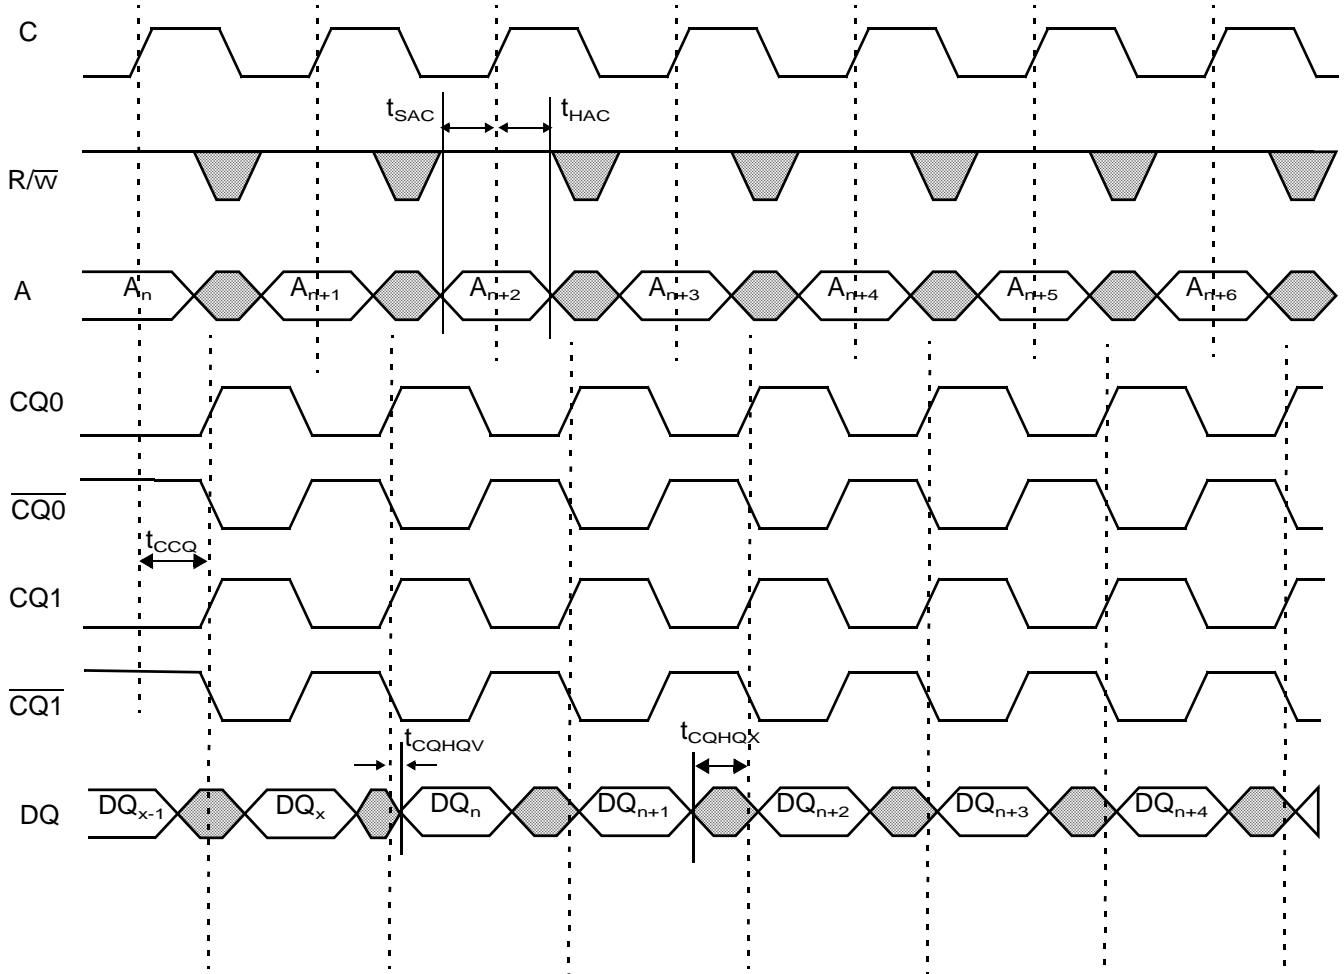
C

$t_{SAC}$ $t_{HAC}$

$R/\overline{W}$

A $A_n$ $A_{n+1}$ $A_{n+2}$ $A_{n+3}$ $A_{n+4}$ $A_{n+5}$ $A_{n+6}$

CQ0

$\overline{CQ0}$

$t_{CCQ}$

CQ1

$\overline{CQ1}$

$t_{CQHQV}$

$t_{CQHQX}$

DQ $DQ_{x-1}$ $DQ_x$ $DQ_n$ $DQ_{n+1}$ $DQ_{n+2}$ $DQ_{n+3}$ $DQ_{n+4}$